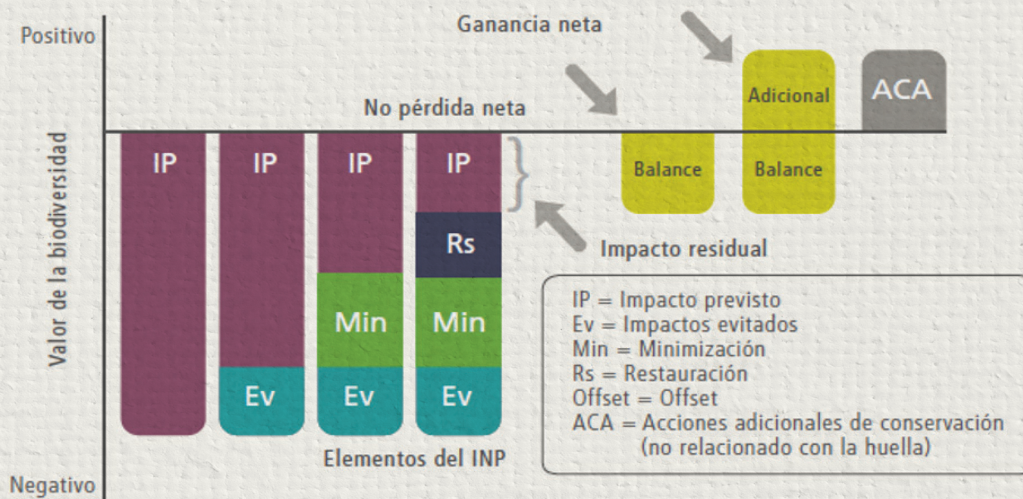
Positivo

Ganancia neta

No pérdida neta

Valor de la biodiversidad

Negativo

IP

IP

Ev

IP

Min

Ev

IP

Rs

Min

Ev

Elementos del INP

Impacto residual

Balance

Adicional

Balance

ACA

IP = Impacto previsto
Ev = Impactos evitados
Min = Minimización
Rs = Restauración
Offset = Offset
ACA = Acciones adicionales de conservación (no relacionado con la huella)